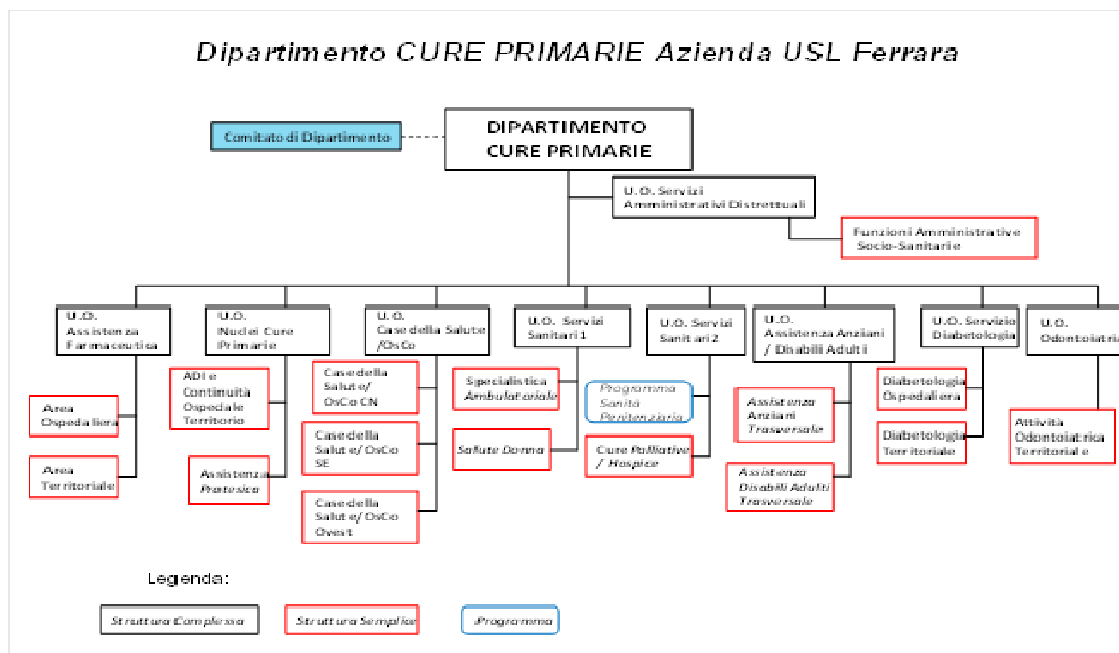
Dipartimento CURE PRIMARIE Azienda USL Ferrara

Comitato di Dipartimento

DIPARTIMENTO CURE PRIMARIE

U.O. Servizi Amministrativi Distrettuali

Funzioni Amministrative Socio-Sanitarie

U.O. Assistenza Farmaceutica

Area Ospedaliera

Area Territoriale

U.O. Nuclei Cure Primarie

ADI e Continuità Ospedale Territorio

Assistenza Protesica

U.O. Case della Salute /OsCo

Case della Salute/ OsCo CN

Case della Salute/ OsCo SE

Case della Salute/ OsCo Ovest

U.O. Servizi Sanitari 1

Specialistica Ambulatoriale

Salute Donna

U.O. Servizi Sanitari 2

Programma Sanità Penitenziaria

Cure Palliative / Hospice

U.O. Assistenza Anziani / Disabili Adulti

Assistenza Anziani Trasversale

Assistenza Disabili Adulti Trasversale

U.O. Servizio Diabetologia

Diabetologia Ospedaliera

Diabetologia Territoriale

U.O. Odontoiatria

Attività Odontoiatrica Territoriale

Legenda:

Struttura Complessa

Struttura Semplice

Programma